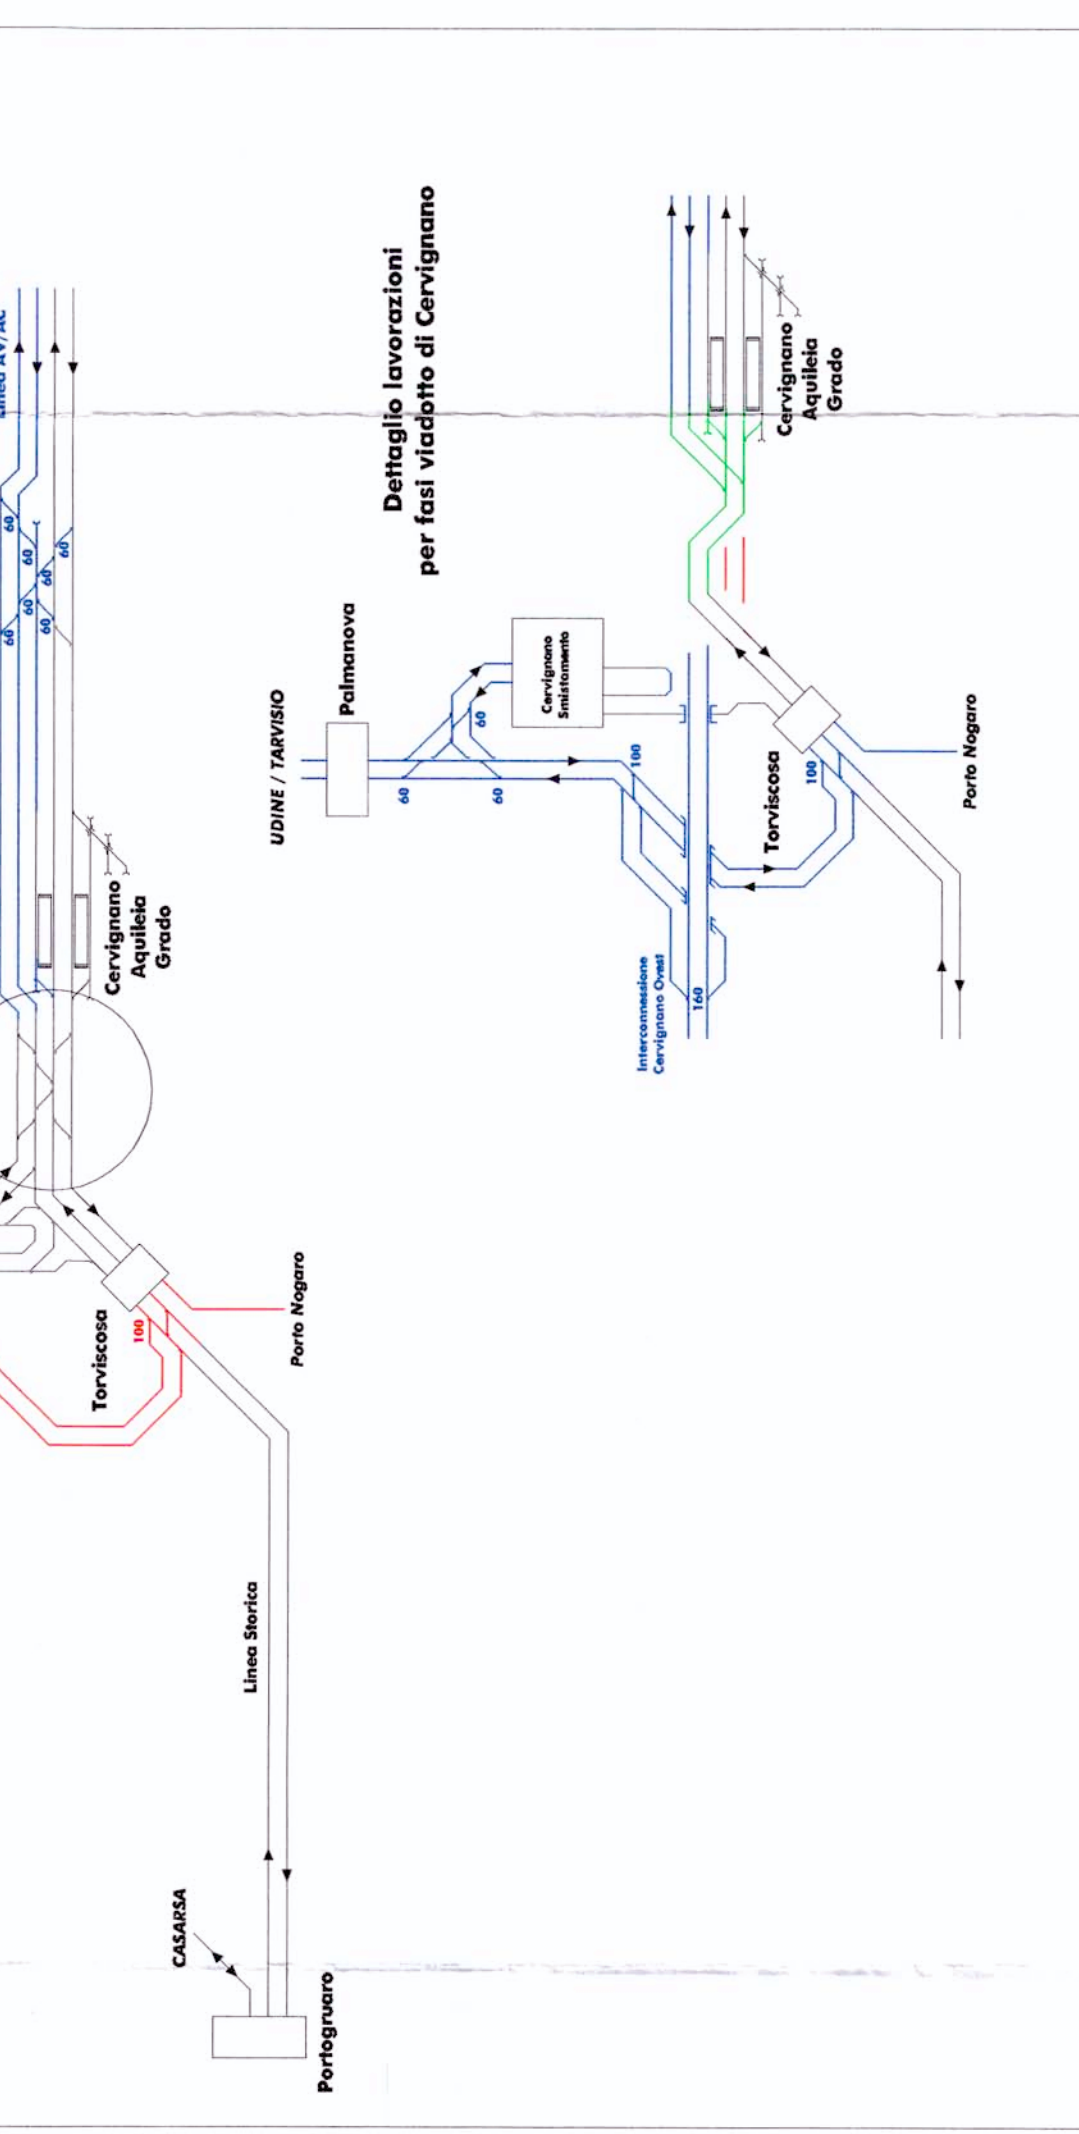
Dettaglio lavorazioni per fasi viadotto di Cervignano

Linea AV/AC

60
60
60
60
60
60
60

Cervignano Aquileia Grado

Torviscosa
100
Porto Nogaro

Linea Storica

CASARSA
Portogruaro

Cervignano Aquileia Grado

Palmanova
UDINE / TARVISIO
60
60
60
100
Cervignano Smistamento
Torviscosa
100
Porto Nogaro
Interconnessione Cervignano Ovest
160